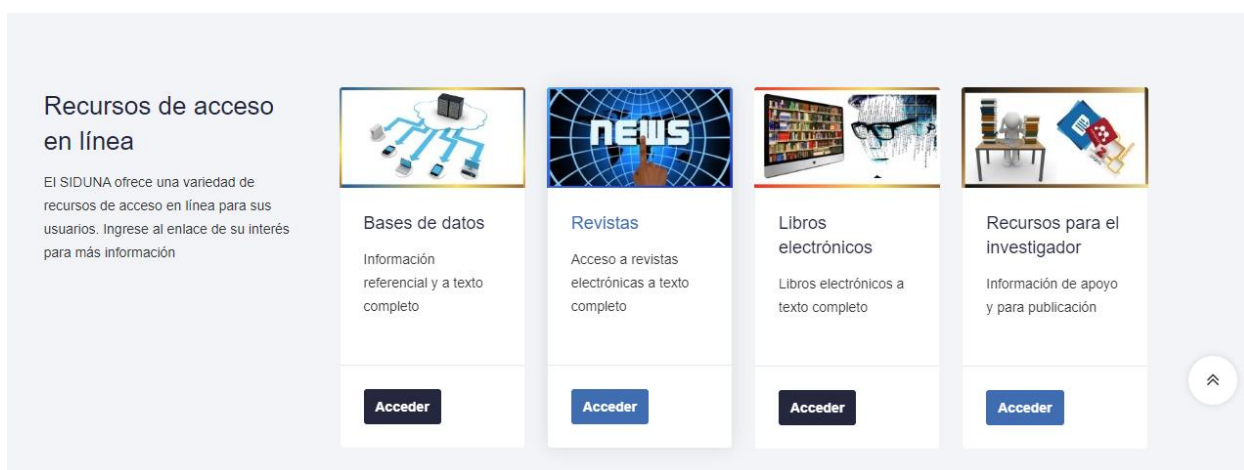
Recursos de acceso en línea

El SIDUNA ofrece una variedad de recursos de acceso en línea para sus usuarios. Ingrese al enlace de su interés para más información

NEWS

Bases de datos

Información referencial y a texto completo

Acceder

Revistas

Acceso a revistas electrónicas a texto completo

Acceder

Libros electrónicos

Libros electrónicos a texto completo

Acceder

Recursos para el investigador

Información de apoyo y para publicación

Acceder